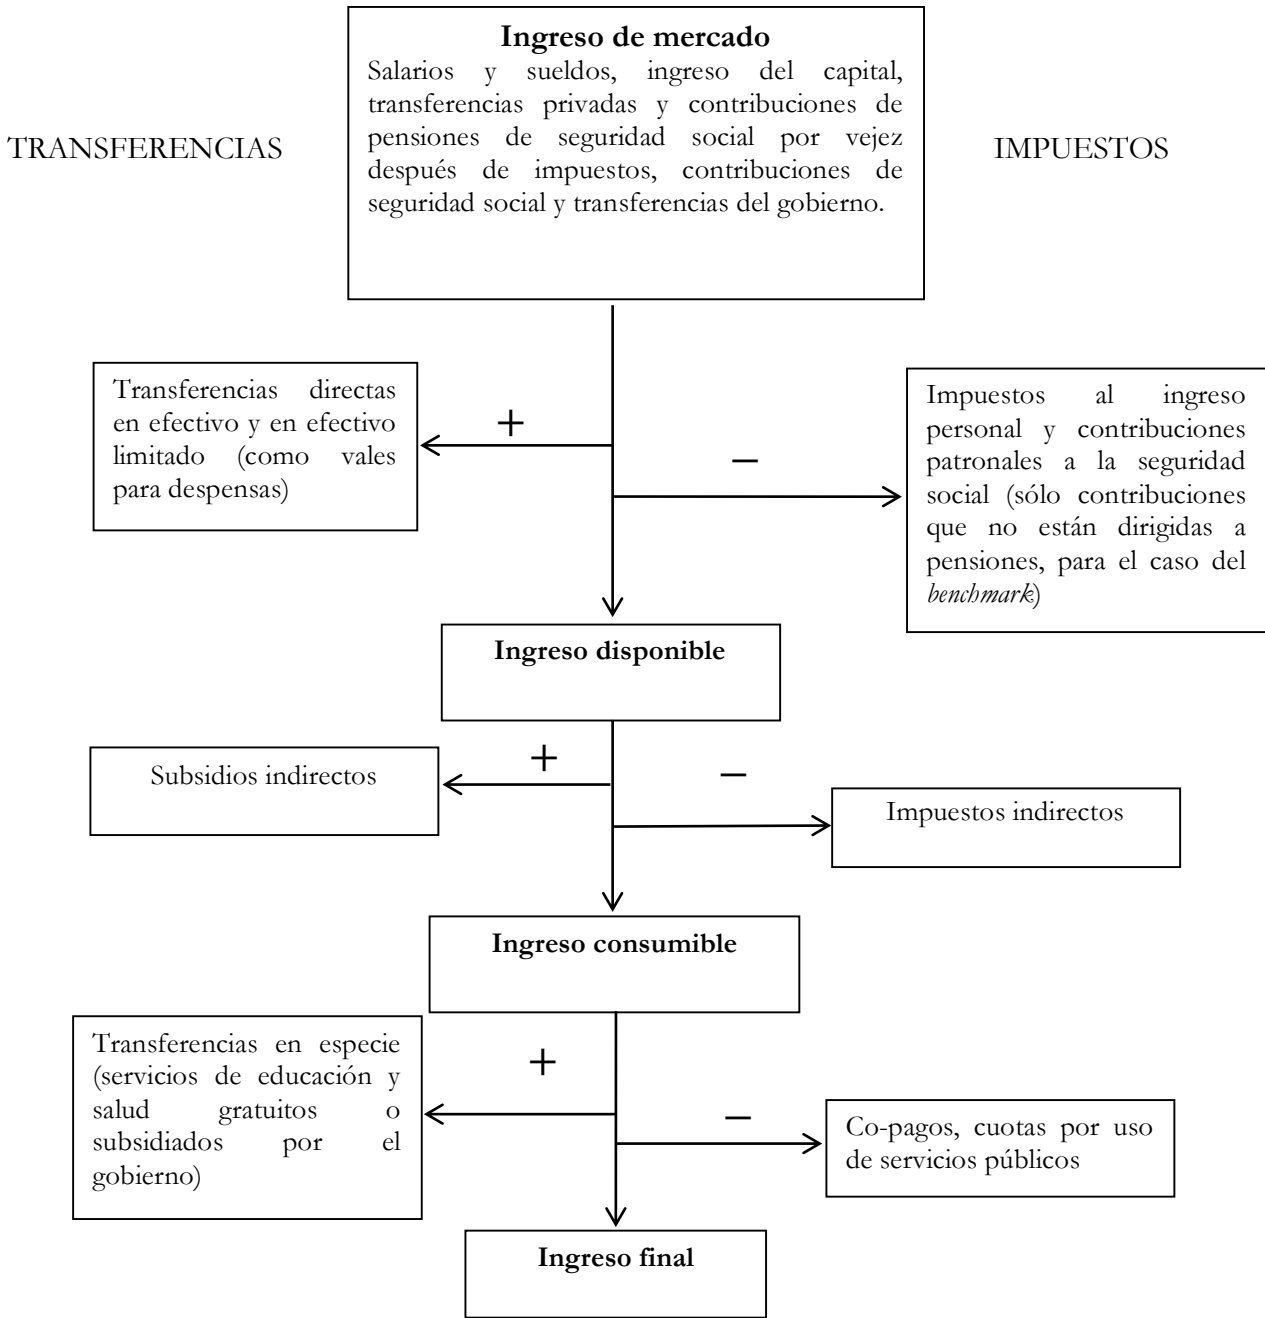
TRANSFERENCIAS

**Ingreso de mercado**
Salarios y sueldos, ingreso del capital, transferencias privadas y contribuciones de pensiones de seguridad social por vejez después de impuestos, contribuciones de seguridad social y transferencias del gobierno.

IMPUESTOS

Transferencias directas en efectivo y en efectivo limitado (como vales para despensas)

+

−

Impuestos al ingreso personal y contribuciones patronales a la seguridad social (sólo contribuciones que no están dirigidas a pensiones, para el caso del *benchmark*)

**Ingreso disponible**

Subsidios indirectos

+

−

Impuestos indirectos

**Ingreso consumible**

Transferencias en especie (servicios de educación y salud gratuitos o subsidiados por el gobierno)

+

−

Co-pagos, cuotas por uso de servicios públicos

**Ingreso final**